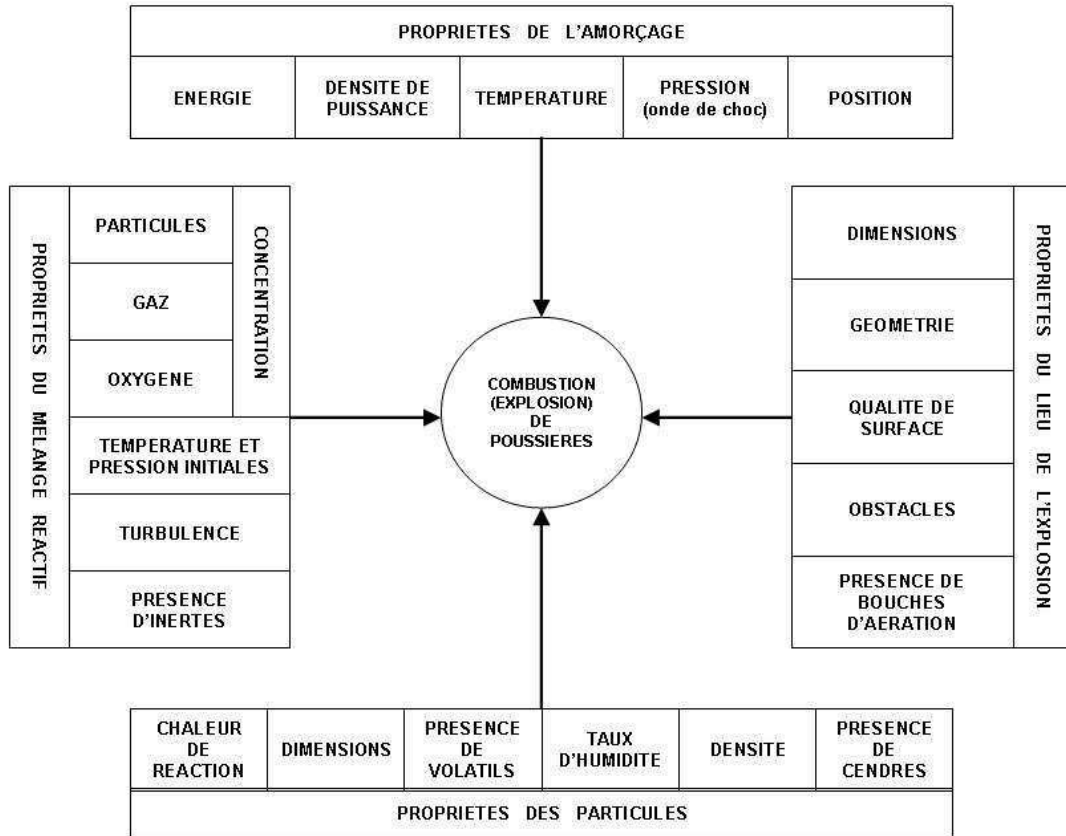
PROPRIETES DE L'AMORÇAGE

| ENERGIE | DENSITE DE PUISSANCE | TEMPERATURE | PRESSION (onde de choc) | POSITION |
|---|---|---|---|---|

PROPRIETES DU MELANGE REACTIF

PARTICULES
GAZ
OXYGENE
CONCENTRATION
TEMPERATURE ET PRESSION INITIALES
TURBULENCE
PRESENCE D'INERTES

COMBUSTION (EXPLOSION) DE POUSSIERES

DIMENSIONS
GEOMETRIE
QUALITE DE SURFACE
OBSTACLES
PRESENCE DE BOUCHES D'AERATION

PROPRIETES DU LIEU DE L'EXPLOSION

| CHALEUR DE REACTION | DIMENSIONS | PRESENCE DE VOLATILS | TAUX D'HUMIDITE | DENSITE | PRESENCE DE CENDRES |
|---|---|---|---|---|---|

PROPRIETES DES PARTICULES